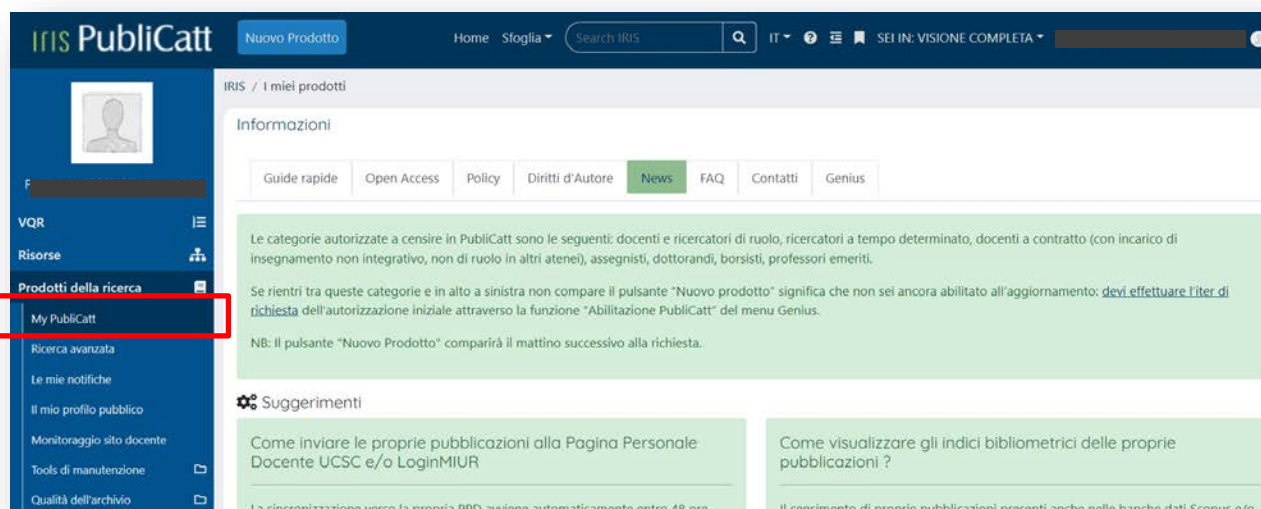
IRIS PubliCatt

Nuovo Prodotto

Home Sfoglia

Search IRIS

IT SEI IN: VISIONE COMPLETA

F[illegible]

VQR

Risorse

Prodotti della ricerca

My PubliCatt

Ricerca avanzata

Le mie notifiche

Il mio profilo pubblico

Monitoraggio sito docente

Tools di manutenzione

Qualità dell'archivio

IRIS / I miei prodotti

Informazioni

| Guide rapide | Open Access | Policy | Diritti d'Autore | News | FAQ | Contatti | Genius |
|---|---|---|---|---|---|---|---|

Le categorie autorizzate a censire in PubliCatt sono le seguenti: docenti e ricercatori di ruolo, ricercatori a tempo determinato, docenti a contratto (con incarico di insegnamento non integrativo, non di ruolo in altri atenei), assegnisti, dottorandi, borsisti, professori emeriti.

Se rientri tra queste categorie e in alto a sinistra non compare il pulsante "Nuovo prodotto" significa che non sei ancora abilitato all'aggiornamento: devi effettuare l'iter di richiesta dell'autorizzazione iniziale attraverso la funzione "Abilitazione PubliCatt" del menu Genius.

NB: Il pulsante "Nuovo Prodotto" comparirà il mattino successivo alla richiesta.

Suggerimenti

Come inviare le proprie pubblicazioni alla Pagina Personale Docente UCSC e/o LoginMIUR

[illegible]

Come visualizzare gli indici bibliometrici delle proprie pubblicazioni ?

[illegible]